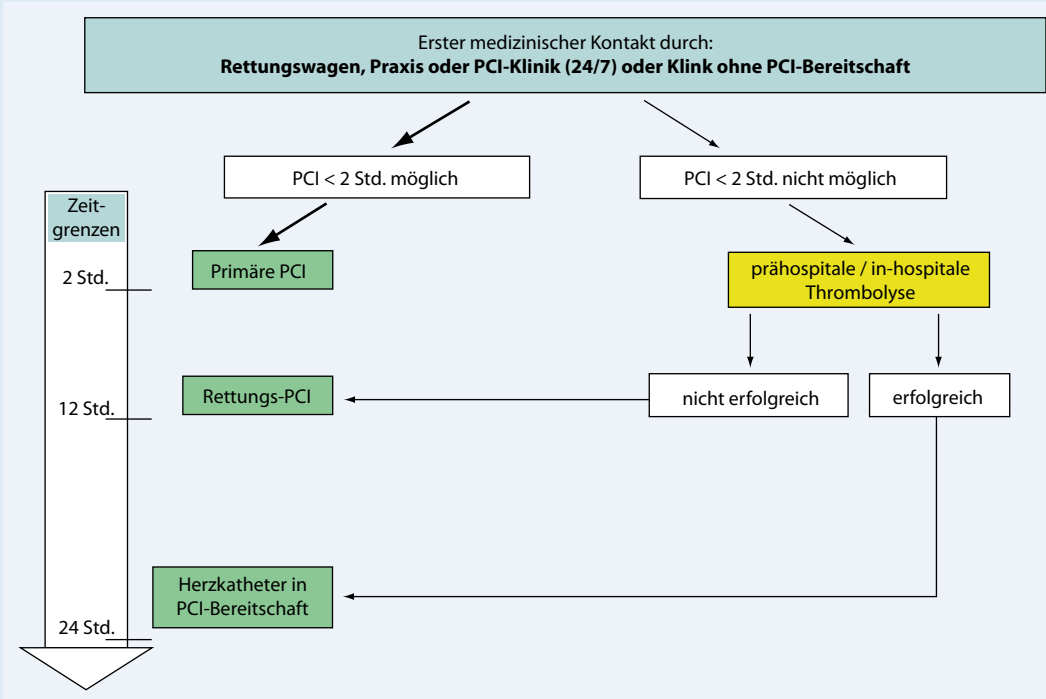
Erster medizinischer Kontakt durch:
**Rettungswagen, Praxis oder PCI-Klinik (24/7) oder Klink ohne PCI-Bereitschaft**

PCI < 2 Std. möglich

PCI < 2 Std. nicht möglich

Zeitgrenzen

2 Std.

Primäre PCI

prähospitale / in-hospitale Thrombolyse

Rettungs-PCI

12 Std.

nicht erfolgreich

erfolgreich

Herzkatheter in PCI-Bereitschaft

24 Std.